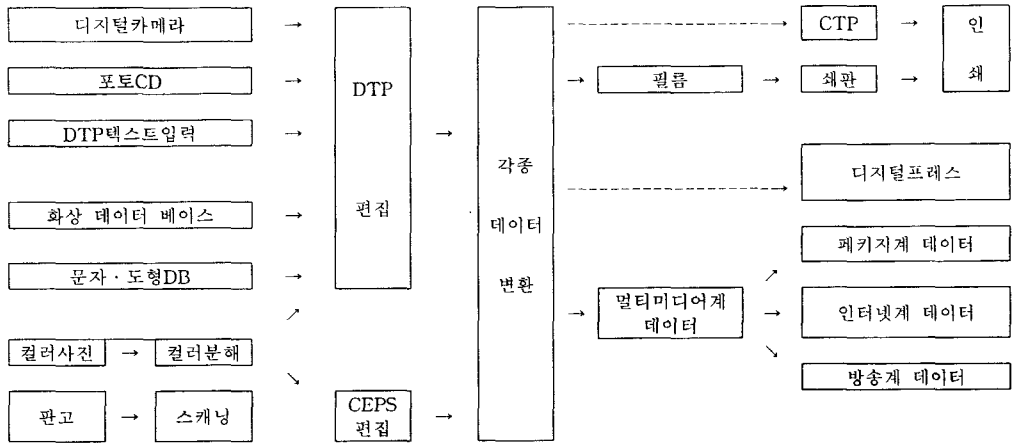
디지털카메라 →
포토CD →
DTP텍스트입력 →
화상 데이터 베이스 →
문자 · 도형DB →
컬러사진 → 컬러분해
판고 → 스캐닝

DTP
편집

CEPS
편집

각종
데이터
변환

CTP → 인
→ 필름 → 쇄판 → 쇄

디지털프레스

멀티미디어계
데이터

패키지계 데이터
인터넷계 데이터
방송계 데이터